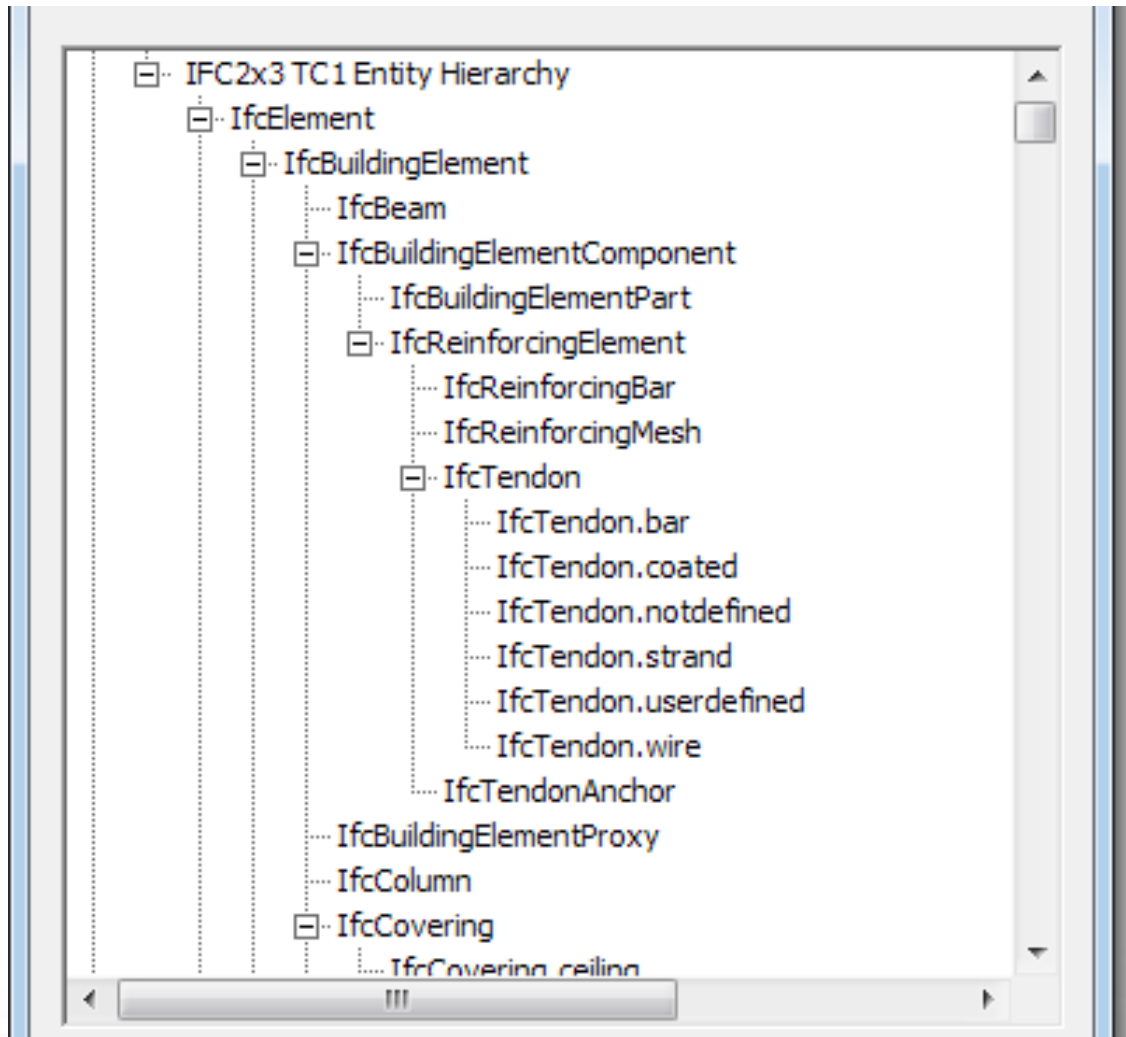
IFC2x3 TC1 Entity Hierarchy
IfcElement
IfcBuildingElement
IfcBeam
IfcBuildingElementComponent
IfcBuildingElementPart
IfcReinforcingElement
IfcReinforcingBar
IfcReinforcingMesh
IfcTendon
IfcTendon.bar
IfcTendon.coated
IfcTendon.notdefined
IfcTendon.strand
IfcTendon.userdefined
IfcTendon.wire
IfcTendonAnchor
IfcBuildingElementProxy
IfcColumn
IfcCovering
IfcCovering.ceiling
III